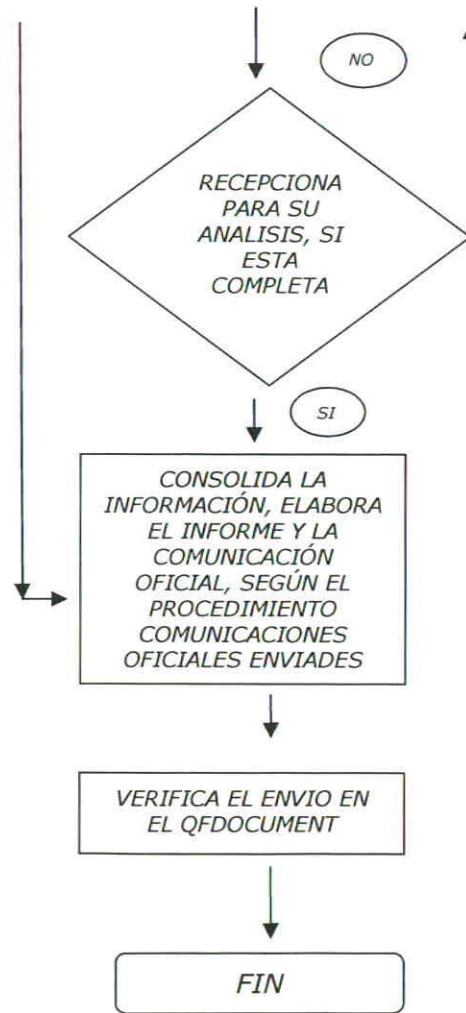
NO

RECEPCIONA PARA SU ANALISIS, SI ESTA COMPLETA

SI

CONSOLIDA LA INFORMACIÓN, ELABORA EL INFORME Y LA COMUNICACIÓN OFICIAL, SEGÚN EL PROCEDIMIENTO COMUNICACIONES OFICIALES ENVIADES

VERIFICA EL ENVIO EN EL QFDOCUMENT

FIN